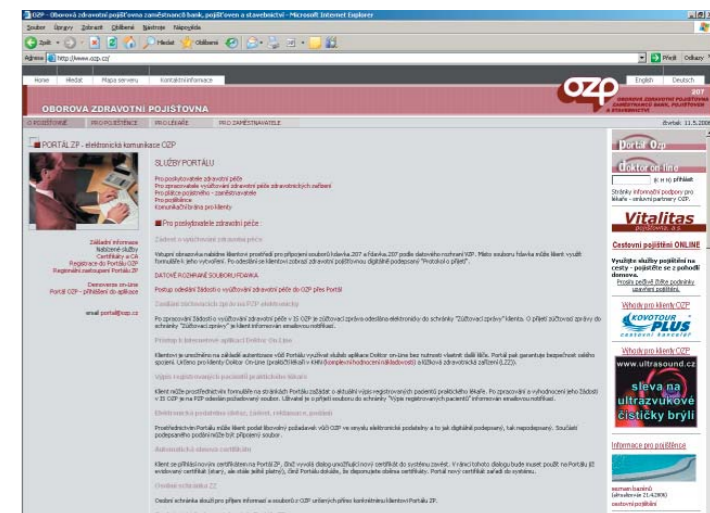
OZP - Oborová zdravotní pojišťovna zaměstnanců bank, pojišťoven a stavebnictví - Microsoft Internet Explorer

Soubor Úpravy Zobrazit Oblíbené Nástroje Nápověda

Zpět Hledat Oblíbené

Adresa http://www.ozp.cz/

Přejít Odkazy

Home Hledat Mapa serveru Kontaktní informace

English Deutsch

OBOROVÁ ZDRAVOTNÍ POJIŠŤOVNA

OZP

207

OBOROVÁ ZDRAVOTNÍ POJIŠŤOVNA ZAMĚSTNANCŮ BANK, POJIŠŤOVEN A STAVEBNICTVÍ

O POJIŠŤOVNĚ PRO POJIŠTĚNCE PRO LÉKAŘE PRO ZAMĚSTNAVATELE

Úterek 11.5.2004

PORTÁL ZP - elektronická komunikace OZP

SLUŽBY PORTÁLU

Pro poskytovatele zdravotní péče
Pro zpracovatele vyúčtování zdravotní péče zdravotnických zařízení
Pro plátce pojistného - zaměstnavatele
Pro pojištěnce
Komunikační brána pro klienty

Pro poskytovatele zdravotní péče :

Zasílání a vyúčtování zdravotní péče

Základní informace
Nabízené služby
Certifikáty a CA
Registrace do Portálu OZP
Regionální zastoupení Portálu ZP

Demoverze on-line
Portál OZP - přihlášení do aplikace

email portal@ozp.cz

Virtuální obrazovka nabídne klientovi prostředí pro přijetí souborů fakturačních dávek dle datového rozhraní VZP. Soubor s fakturační dávkou může klient využít formulářů k jeho vytvoření. Po odeslání je klientovi zobrazen digitálně podepsaný "Protokol o přijetí".

DATOVÉ ROZHRANÍ SOUBOR/DÁVKA

Postup odeslání Žádosti o vyúčtování zdravotní péče do OZP přes Portál

Zasílání zúčtovacích zpráv na PZP elektronicky

Po zpracování Žádosti o vyúčtování zdravotní péče v IS OZP je zúčtovací zpráva odeslána elektronicky do schránky "Zúčtovací zprávy" klienta. O přijetí zúčtovací zprávy do schránky "Zúčtovací zprávy" je klient informován emailovou notifikací.

Přístup k internetové aplikaci Doktor On-Line

Klientovi je umožněno na základě autentizace vůči Portálu využívat služeb aplikace Doktor on-line bez nutnosti vlastnit další klíče. Portál pak garantuje bezpečnost celého spojení. Určeno pro klienty Doktor On-line (praktičtí lékaři + KHN)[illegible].

Výpis registrovaných pacientů praktickým lékařem

Klient může prostřednictvím formuláře na stránkách Portálu žádat o aktuální výpis registrovaných pacientů praktického lékaře. Po zpracování a vyhodnocení jeho žádosti v IS OZP je na PZP odeslán požadovaný soubor. Uživatel je o přijetí souboru do schránky "Výpis registrovaných pacientů" informován emailovou notifikací.

Elektronická podatelna (dotaz, žádosti, reklamace, podání)

Prostřednictvím Portálu může klient podat libovolný požadavek vůči OZP ve smyslu elektronické podatelny a to jak digitálně podepsaný, tak nepodepsaný. Součástí podepsaného podání může být připojený soubor.

Automatická obnova certifikátu

Klient ze přihlásí novým certifikátem na Portál ZP. Ihned vyvolá dialog umožňující nový certifikát do systému zavést. V rámci tohoto dialogu bude muset použít na Portálu již ověřovaný certifikát (starý, ale stále platný). Poté Portál dokáže, že disponujete oběma certifikáty. Portál nový certifikát zařadí do systému.

Osobní schránka ZZ

Osobní schránka slouží pro příjem informací a sdělení z OZP určených přímo kontaktnímu klientovi Portálu ZP.

Portál OZP

doktor on line

přihlásit

Stránky informační podpory pro lékaře - online partnery OZP.

Vitalitas
pojišťovna, a.s.

Cestovní pojištění ONLINE

Využijte služby pojištění na cesty - pojistěte se z pohodlí domova.
Prosím pečlivě čtěte podmínky uzavření pojištění.

Výhoda pro klienty OZP

KOVOTOUR PLUS
cestovní kancelář

Výhoda pro klienty OZP

www.ultrasound.cz

sleva na ultrazvukové čističky brýlí

Informace pro pojištěnce

seznam bazénů
(aktualizace 21.4.2004)
cestovní pojištění